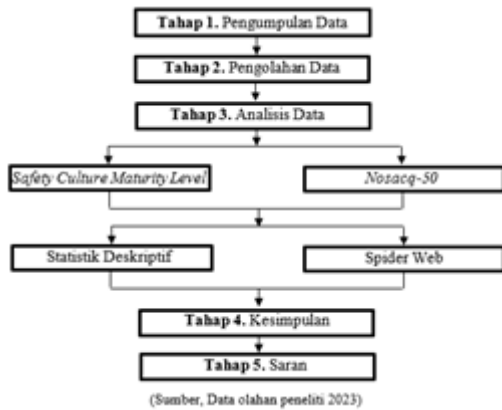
**Tahap 1.** Pengumpulan Data

**Tahap 2.** Pengolahan Data

**Tahap 3.** Analisis Data

*Safety Culture Maturity Level*

*Nosacq-50*

Statistik Deskriptif

Spider Web

**Tahap 4.** Kesimpulan

**Tahap 5.** Saran

(Sumber, Data olahan peneliti 2023)